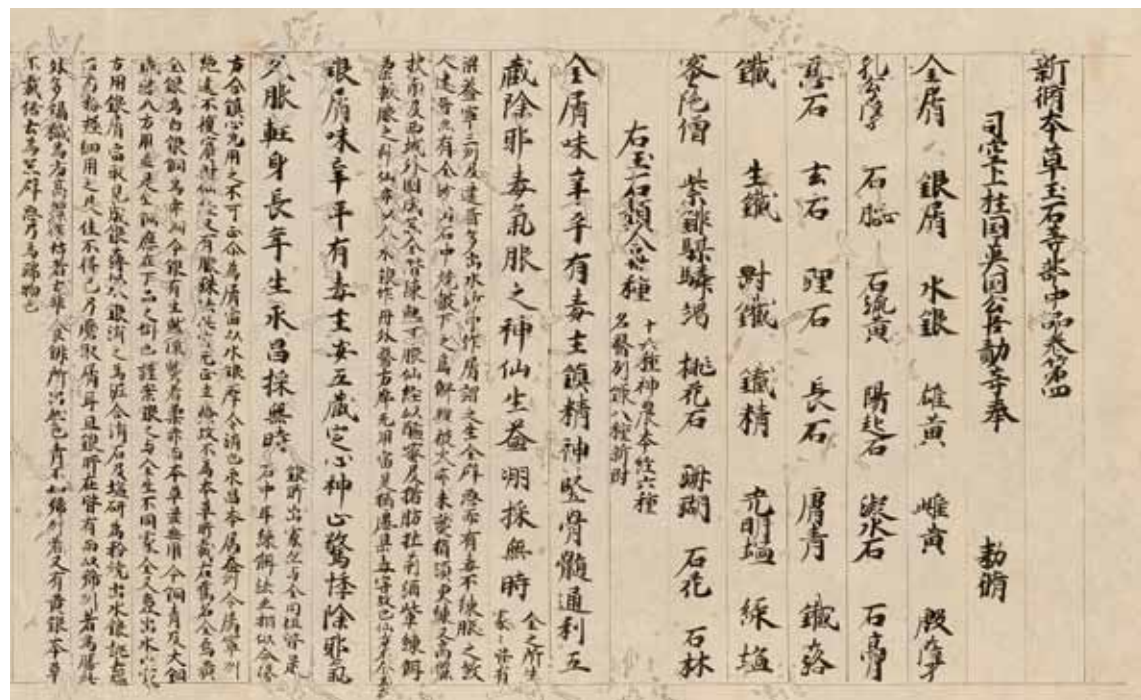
新脩本草玉石等部中品卷第四

司空上柱國英國公臣勣等奉　勅脩

金屑　銀屑　水銀　雄黃　雌黃　殷孽

孔公孽　石腦　石硫黃　陽起石　凝水石　石膏

磁石　玄石　理石　長石　膚青　鐵落

鐵　生鐵　鋼鐵　鐵精　光明塩　緑塩

密陀僧　紫鉚騏驎竭　桃花石　珊瑚　石花　石牀

右玉石類合廿種　十六種神農本經六種名醫別錄八種新附

金屑　味辛平有毒主鎮精神堅骨髓通利五藏除邪毒氣服之神仙生益州採無時　金之所生處處皆有

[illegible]

銀屑　味辛平有毒主安五藏定心神心驚悸除邪氣久服輕身長年生永昌採無時　銀所出處亦與金同但皆是生石中耳鍊餌法亦相似今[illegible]

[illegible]